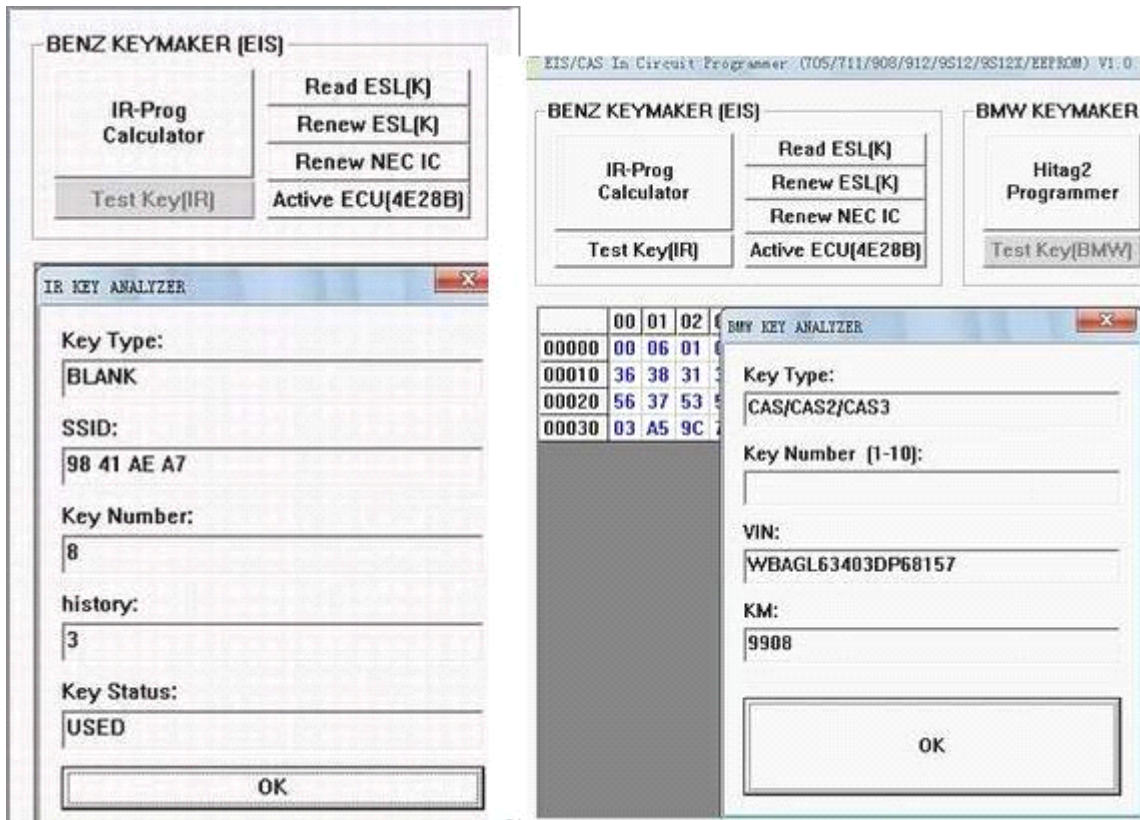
BENZ KEYMAKER (EIS)

IR-Prog Calculator

Read ESL(K)

Renew ESL(K)

Renew NEC IC

Test Key(IR)

Active ECU(4E28B)

IR KEY ANALYZER

Key Type:

BLANK

SSID:

98 41 AE A7

Key Number:

8

history:

3

Key Status:

USED

OK

EIS/CAS In Circuit Programmer (705/711/908/912/9S12/9S12X/EEPROM) V1.0

BENZ KEYMAKER (EIS)

IR-Prog Calculator

Read ESL(K)

Renew ESL(K)

Renew NEC IC

Test Key(IR)

Active ECU(4E28B)

BMW KEYMAKER

Hitag2 Programmer

Test Key(BMW)

| | 00 | 01 | 02 | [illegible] |
|---|---|---|---|---|
| 00000 | 00 | 06 | 01 | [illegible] |
| 00010 | 36 | 38 | 31 | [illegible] |
| 00020 | 56 | 37 | 53 | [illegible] |
| 00030 | 03 | A5 | 9C | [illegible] |

BMW KEY ANALYZER

Key Type:

CAS/CAS2/CAS3

Key Number (1-10):

VIN:

WBAGL63403DP68157

KM:

9908

OK